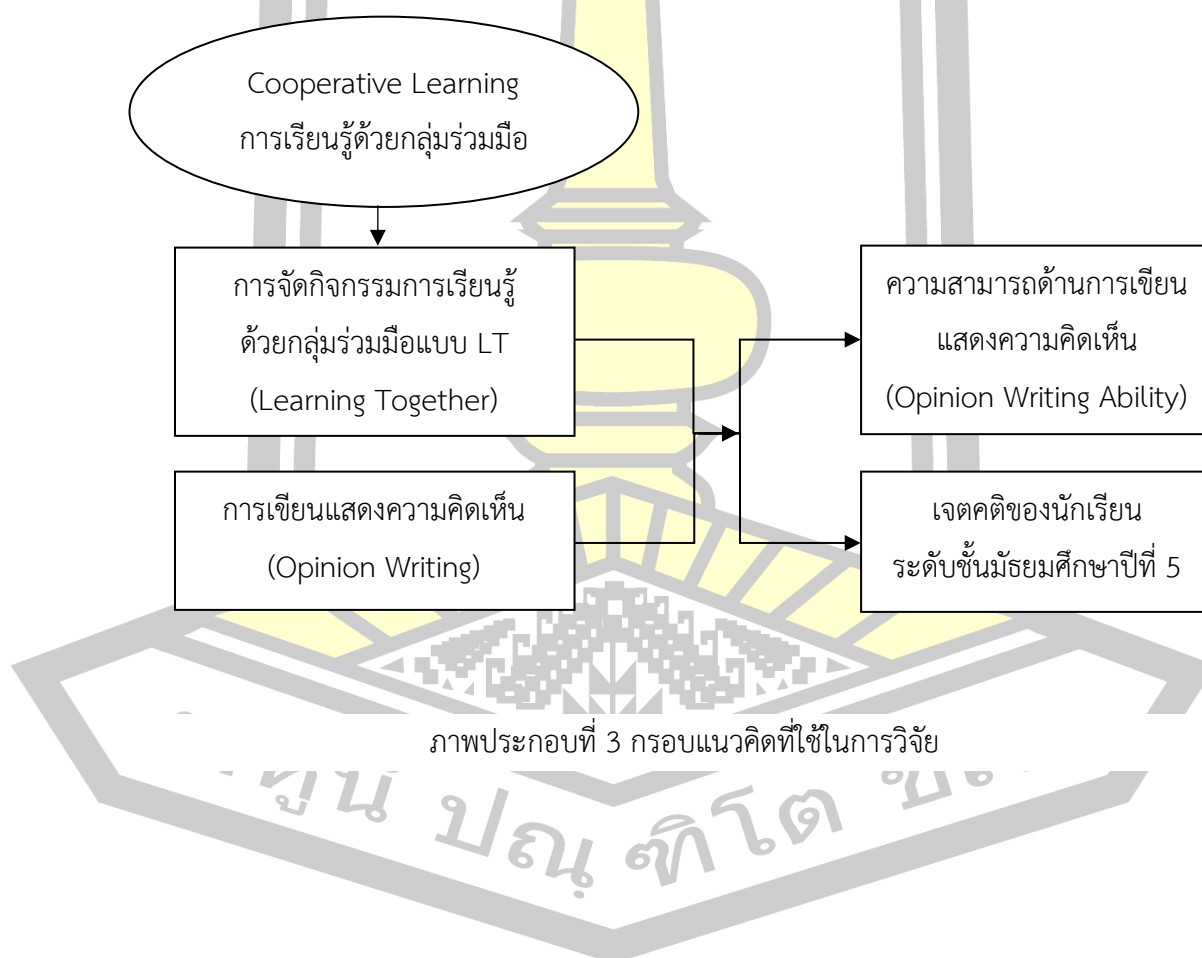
Cooperative Learning
การเรียนรู้ด้วยกลุ่มร่วมมือ

การจัดกิจกรรมการเรียนรู้
ด้วยกลุ่มร่วมมือแบบ LT
(Learning Together)

การเขียนแสดงความคิดเห็น
(Opinion Writing)

ความสามารถด้านการเขียน
แสดงความคิดเห็น
(Opinion Writing Ability)

เจตคติของนักเรียน
ระดับชั้นมัธยมศึกษาปีที่ 5

ภาพประกอบที่ 3 กรอบแนวคิดที่ใช้ในการวิจัย

ญน ปณ ฑิโต ชีเ